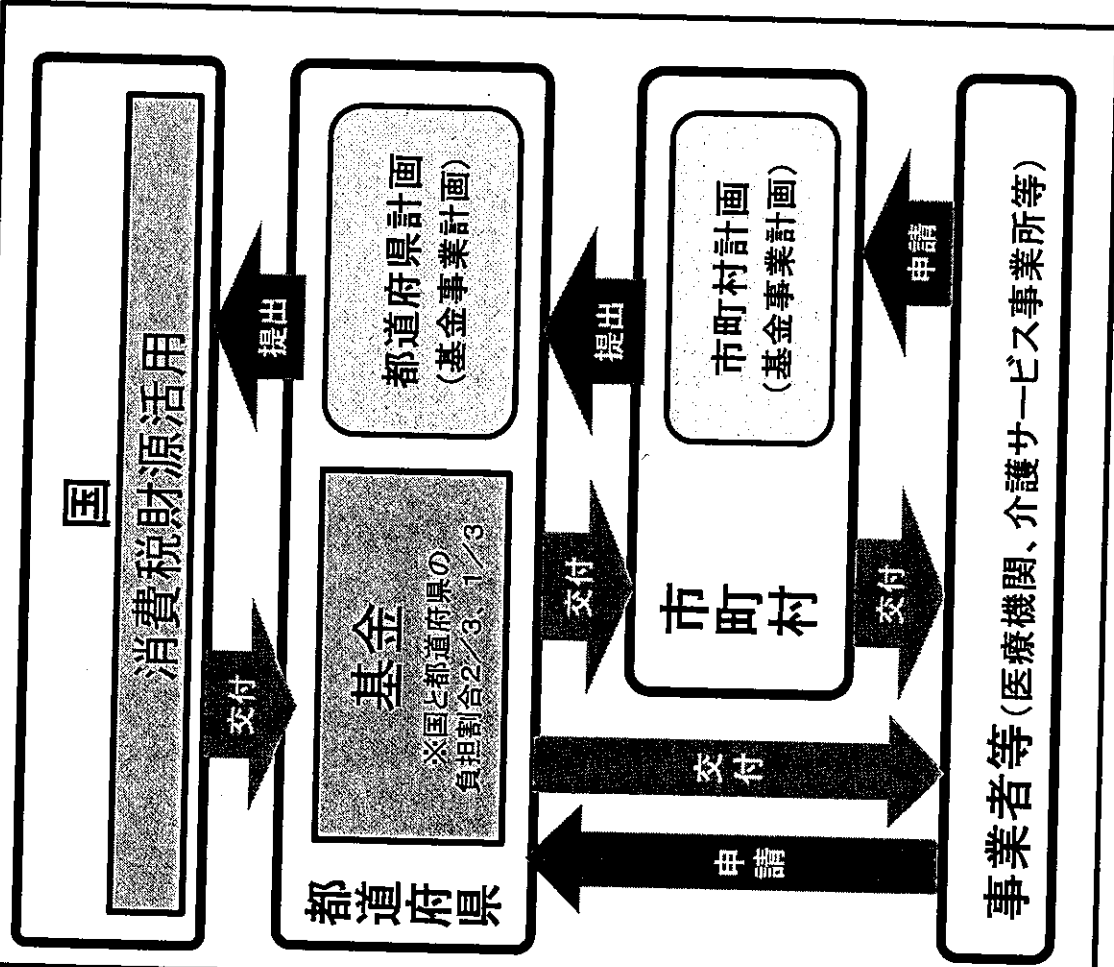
国
消費税財源活用

交付
提出

都道府県
基金
※国と都道府県の負担割合2／3、1／3

都道府県計画
（基金事業計画）

交付
提出

市町村
市町村計画
（基金事業計画）

交付
申請

交付
申請

事業者等（医療機関、介護サービス事業所等）